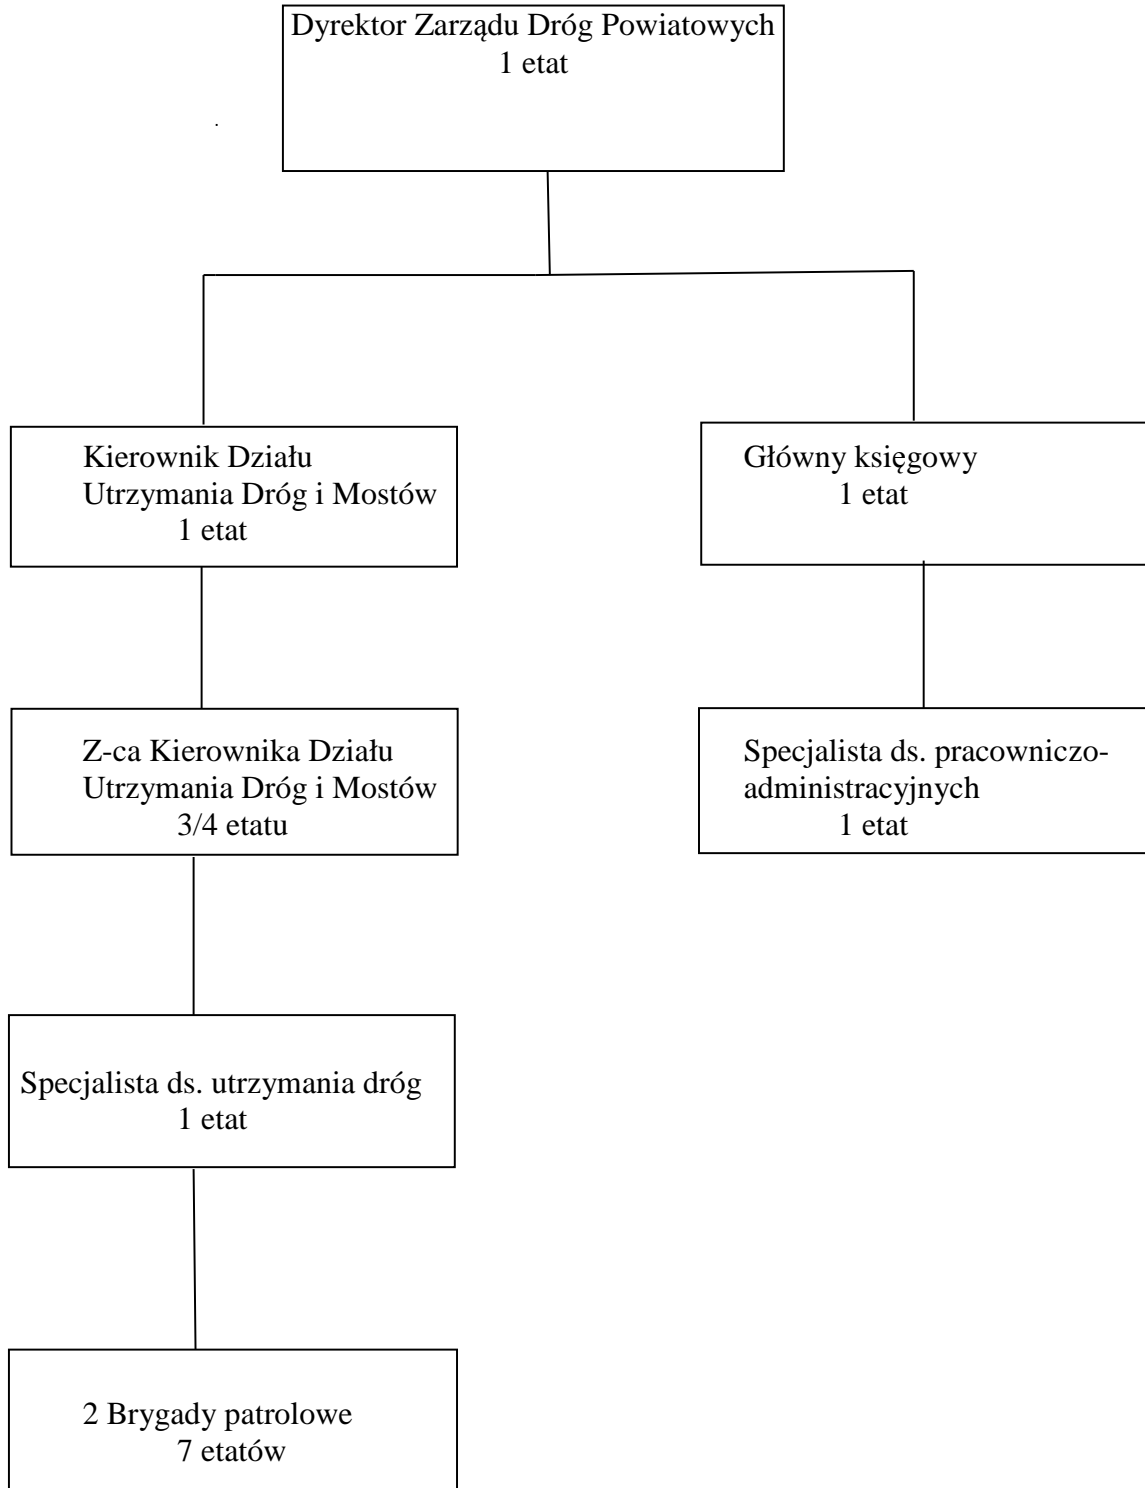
Dyrektor Zarządu Dróg Powiatowych
1 etat

Kierownik Działu Utrzymania Dróg i Mostów
1 etat

Główny księgowy
1 etat

Z-ca Kierownika Działu Utrzymania Dróg i Mostów
3/4 etatu

Specjalista ds. pracowniczo-administracyjnych
1 etat

Specjalista ds. utrzymania dróg
1 etat

2 Brygady patrolowe
7 etatów